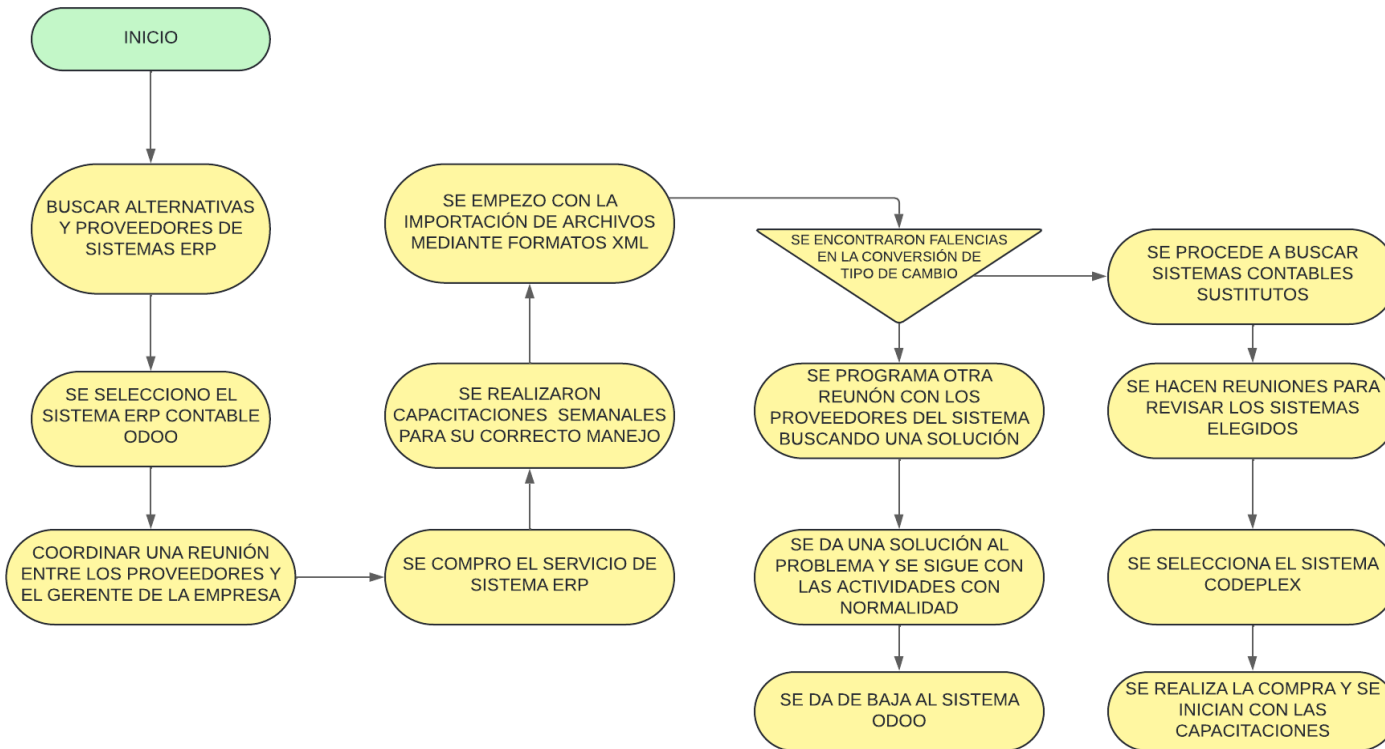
INICIO

BUSCAR ALTERNATIVAS Y PROVEEDORES DE SISTEMAS ERP

SE SELECCIONO EL SISTEMA ERP CONTABLE ODOO

COORDINAR UNA REUNIÓN ENTRE LOS PROVEEDORES Y EL GERENTE DE LA EMPRESA

SE COMPRO EL SERVICIO DE SISTEMA ERP

SE REALIZARON CAPACITACIONES SEMANALES PARA SU CORRECTO MANEJO

SE EMPEZO CON LA IMPORTACIÓN DE ARCHIVOS MEDIANTE FORMATOS XML

SE ENCONTRARON FALENCIAS EN LA CONVERSIÓN DE TIPO DE CAMBIO

SE PROGRAMA OTRA REUNÓN CON LOS PROVEEDORES DEL SISTEMA BUSCANDO UNA SOLUCIÓN

SE DA UNA SOLUCIÓN AL PROBLEMA Y SE SIGUE CON LAS ACTIVIDADES CON NORMALIDAD

SE DA DE BAJA AL SISTEMA ODOO

SE PROCEDE A BUSCAR SISTEMAS CONTABLES SUSTITUTOS

SE HACEN REUNIONES PARA REVISAR LOS SISTEMAS ELEGIDOS

SE SELECCIONA EL SISTEMA CODEPLEX

SE REALIZA LA COMPRA Y SE INICIAN CON LAS CAPACITACIONES